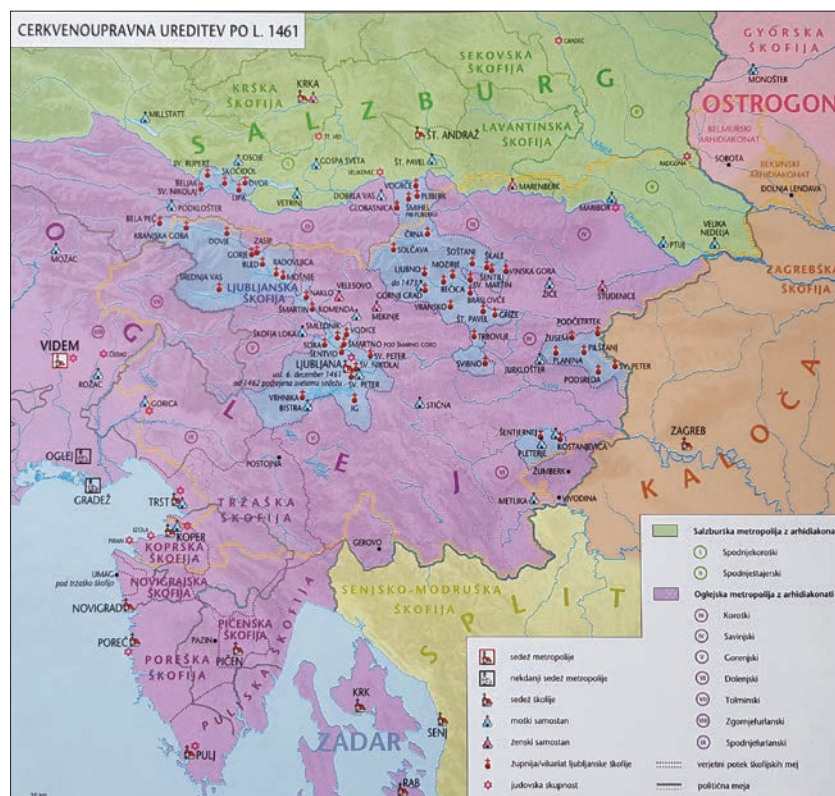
CERKVENOUPRAVNA UREDITEV PO L. 1461

SEKOVSKA ŠKOFIJA
GYŐRSKA ŠKOFIJA
KRŠKA ŠKOFIJA
S A L Z B U R G
OSTROGON
LAVANTINSKA ŠKOFIJA
BELMURSKI ARHIDIAKONAT
BEKSINSKI ARHIDIAKONAT
ZAGREBŠKA ŠKOFIJA
LJUBLJANSKA ŠKOFIJA
O G L E J
K A L O Č A
TRŽAŠKA ŠKOFIJA
KOPRSKA ŠKOFIJA
NOVIGRAJSKA ŠKOFIJA
PIĆENSKA ŠKOFIJA
POREŠKA ŠKOFIJA
PULJSKA ŠKOFIJA
SENJSKO-MODRUŠKA ŠKOFIJA
S P L I T
ZADAR

KRKA
MILLSTATT
ŠT. ANDRAŽ
MONOŠTER
GOSPA SVETA
ŠT. PAVEL
SV. RUPERT
OSOJE
ŠKOCIJAN
BELJAK
SV. NIKOLAJ
DVOR
LIPIJ
VETRINJ
DOBRLA VAS
VOVBRE
PLIBERK
GLOBASNICA
ŠMIHEL PRI PLIBERKU
MARENBERK
MARIBOR
PTUJ
VELIKA NEDELJA
SOBOTA
DOLNJA LENDAVA
RADGONA
PODKLOŠTER
BELA PEČ
KRANJSKA GORA
MOŽAC
DOVJE
ZASIP
GORJE
BLED
RADOVLJICA
MOŠNJE
SREDNJA VAS
ČRNA
SOLČAVA
ŠOŠTANJ
ŠKALE
LJUBNO
MOZIRJE
SV. MARTIN
VINSKA GORA
do 1473
REČICA
GORNJI GRAD
ŽIČE
BRASLOVČE
VRANSKO
STUDENICE
ŠT. PAVEL
GRIŽE
PODČETRTEK
ŽUSEM
PILŠTANJ
TRBOVLJE
PLANINA
SV. PETER
SVIBNO
JURKLOŠTER
PODSREDA
NAKLO
VELESOVO
KOMENDA
MEKINJE
ŠMARTIN
ŠKOFJA LOKA
SMLEDNIK
VODICE
SORA
ŠMARTNO POD ŠMARNO GORO
ŠENTVID
SV. NIKOLAJ
SV. PETER
LJUBLJANA
od 6. december 1461
od 1462 podrejena svetemu sedežu
VRHNIKA
BISTRA
IG
STIČNA
VIDEM
ČEDAD
ROŽAC
GORICA
OGLEJ
GRADEŽ
POSTOJNA
ŠENTJERNEJ
KOSTANJEVICA
PLETERJE
ŽUMBERK
METLIKA
VIVODINA
ZAGREB
TRST
IZOLA
KOPER
PIRAN
UMAG pod tržaško škofijo
NOVIGRAD
POREČ
PAZIN
PIČEN
GEROVO
KRK
SENJ
RAB
PULJ

Salzburška metropolija z arhidiakonati
Spodnjekoroški
Spodnještajerski
Oglejska metropolija z arhidiakonati
Koroški
Savinjski
Gorenjski
Dolenjski
Tolminski
Zgornjefurlanski
Spodnjefurlanski

sedež metropolije
nekdanji sedež metropolije
sedež škofije
moški samostan
ženski samostan
župnija/vikariat ljubljanske škofije
judovska skupnost
verjetni potek škofijskih mej
politična meja